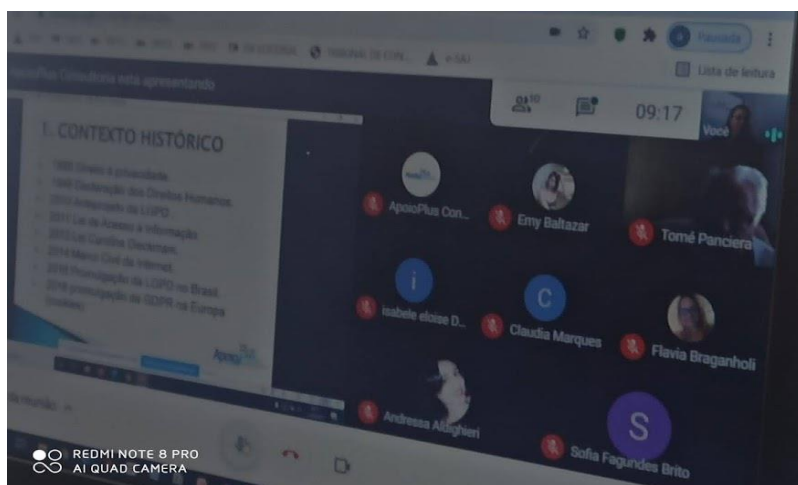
Pausada

Lista de leitura

ApoioPlus Consultoria está apresentando

10

09:17

Você

1. CONTEXTO HISTÓRICO

1888 Direito à privacidade
1948 Declaração dos Direitos Humanos
2010 Anteprojeto da LGPD
2011 Lei de Acesso à Informação
2012 Lei Carolina Dieckman
2014 Marco Civil da Internet
2018 Promulgação da LGPD no Brasil
2018 promulgação da GDPR na Europa

ApoioPlus

ApoioPlus Con...

Emy Baltazar

Tomé Panciera

i

Isabele eloise D...

C

Claudia Marques

Flavia Braganholi

Andressa Alighieri

S

Sofia Fagundes Brito

REDMI NOTE 8 PRO
AI QUAD CAMERA